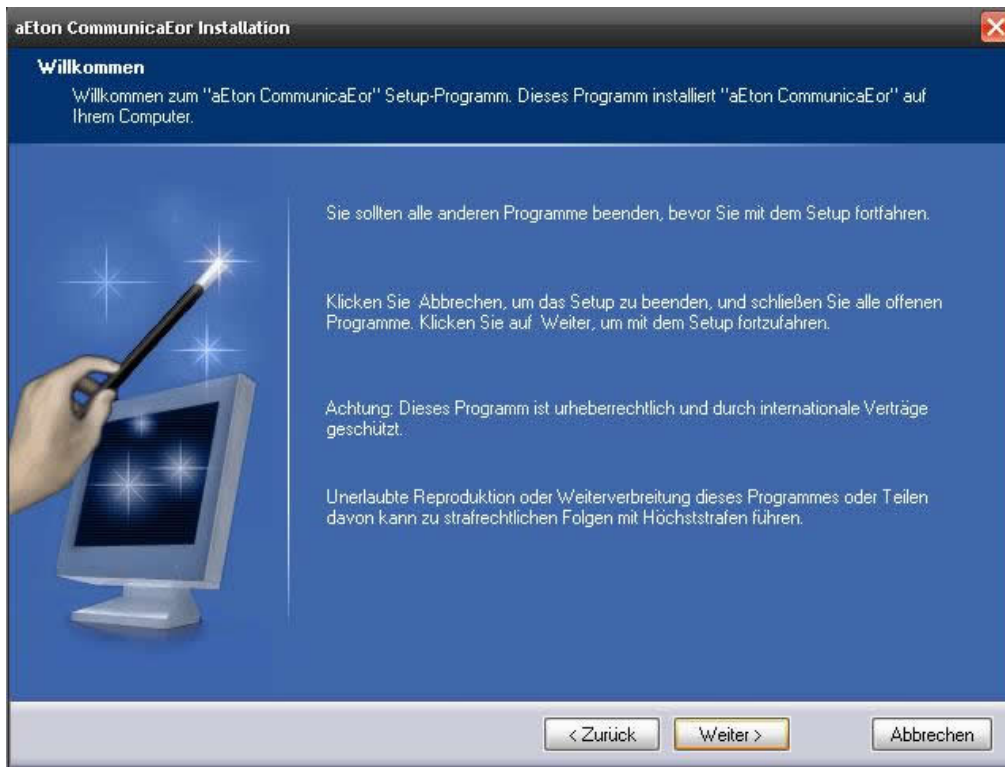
aEton CommunicaEor Installation

Willkommen

Willkommen zum "aEton CommunicaEor" Setup-Programm. Dieses Programm installiert "aEton CommunicaEor" auf Ihrem Computer.

Sie sollten alle anderen Programme beenden, bevor Sie mit dem Setup fortfahren.

Klicken Sie Abbrechen, um das Setup zu beenden, und schließen Sie alle offenen Programme. Klicken Sie auf Weiter, um mit dem Setup fortzufahren.

Achtung: Dieses Programm ist urheberrechtlich und durch internationale Verträge geschützt.

Unerlaubte Reproduktion oder Weiterverbreitung dieses Programmes oder Teilen davon kann zu strafrechtlichen Folgen mit Höchststrafen führen.

< Zurück

Weiter >

Abbrechen